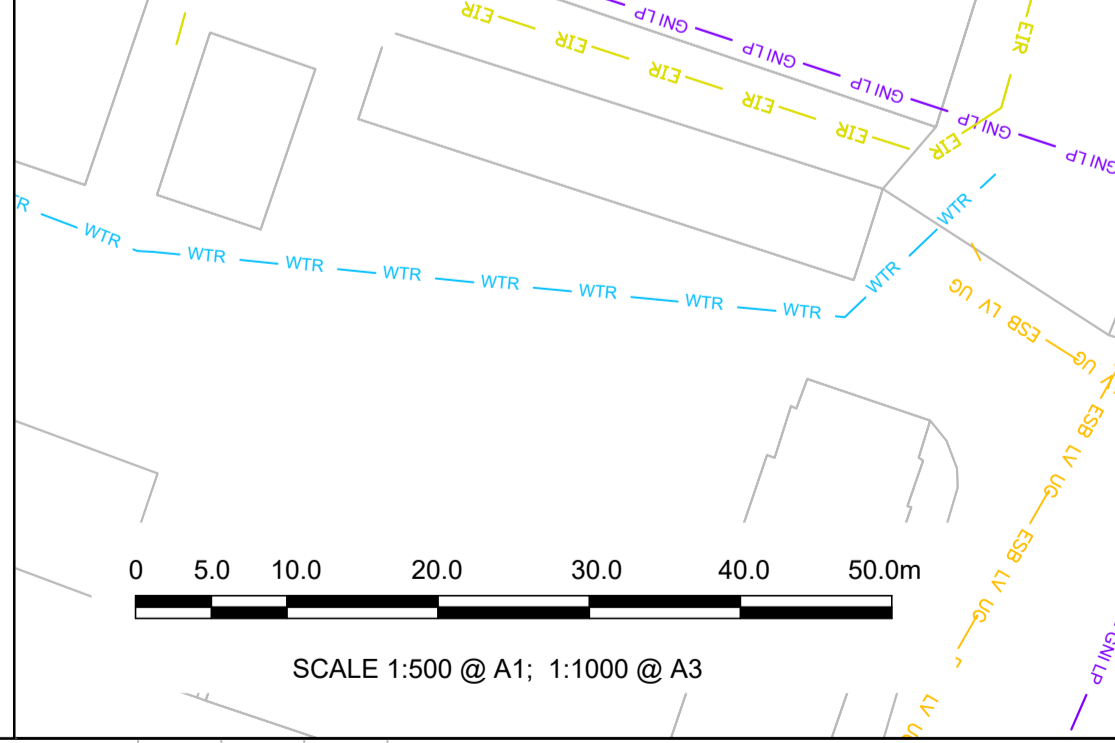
EIR
EIR
EIR
EIR
EIR
EIR
EIR
GNI LP
GNI LP
GNI LP
GNI LP
GNI LP
R
WTR
WTR
WTR
WTR
WTR
WTR
WTR
WTR
WTR
WTR
WTR
ESB LV UG
ESB LV UG
ESB LV UG
ESB LV UG
LV UG
GNI LP
0
5.0
10.0
20.0
30.0
40.0
50.0m
SCALE 1:500 @ A1; 1:1000 @ A3